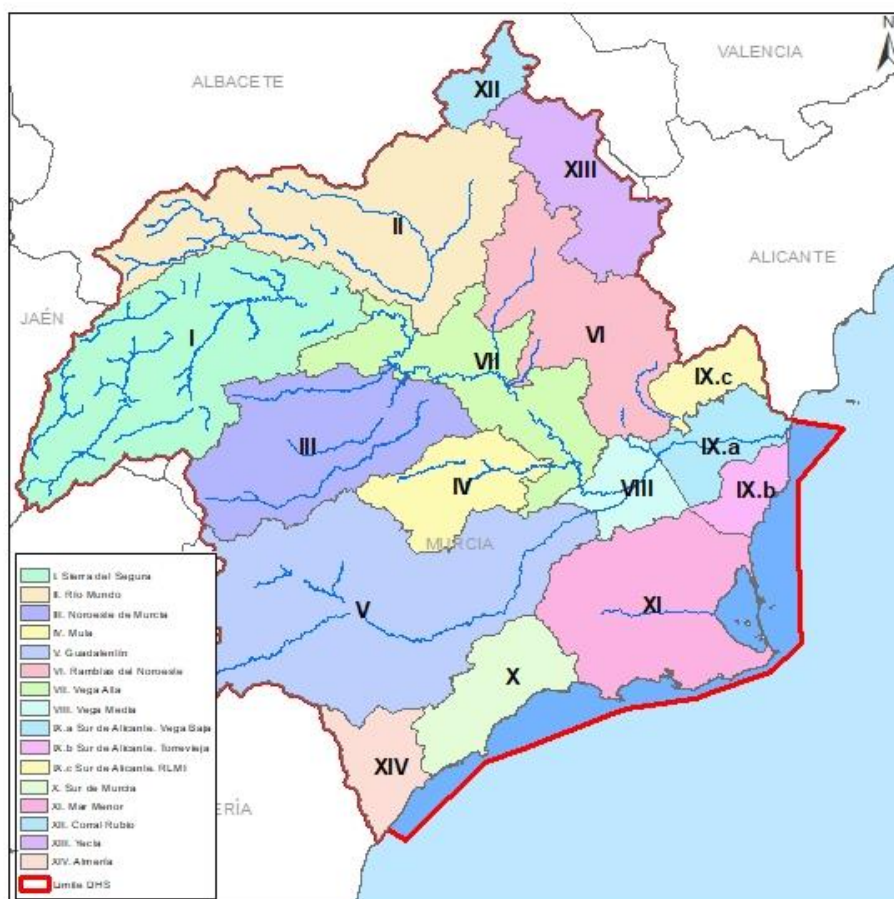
N

VALENCIA

ALBACETE

XII

XIII

II

ALICANTE

JAÉN

I

VI

VII

IX.c

III

IX.a

IV

VIII

IX.b

MURCIA

V

XI

X

XIV

ERÍA

I. Sierra del Segura
II. Río Mundo
III. Noroeste de Murcia
IV. Mula
V. Guadalentín
VI. Ramblas del Noroeste
VII. Vega Alta
VIII. Vega Media
IX.a Sur de Alicante. Vega Baja
IX.b Sur de Alicante. Torrevieja
IX.c Sur de Alicante. RLMI
X. Sur de Murcia
XI. Mar Menor
XII. Corral Rubio
XIII. Yecla
XIV. Almería
Límite DHS